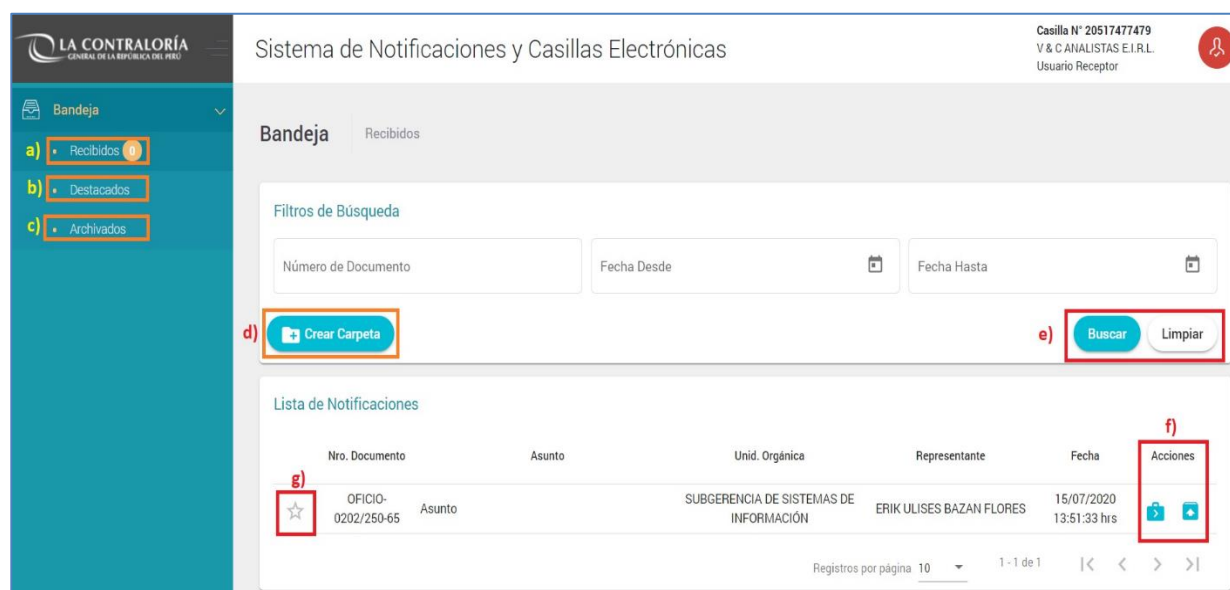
LA CONTRALORÍA
GENERAL DE LA REPÚBLICA DEL PERÚ

Sistema de Notificaciones y Casillas Electrónicas

Casilla N° 20517477479
V & C ANALISTAS E.I.R.L.
Usuario Receptor

Bandeja
a) Recibidos 0
b) Destacados
c) Archivados

Bandeja Recibidos

Filtros de Búsqueda

Número de Documento
Fecha Desde
Fecha Hasta

d) Crear Carpeta

e) Buscar Limpiar

Lista de Notificaciones

f)

| g) | Nro. Documento | Asunto | Unid. Orgánica | Representante | Fecha | Acciones |
|---|---|---|---|---|---|---|
| ☆ | OFICIO-0202/250-65 | Asunto | SUBGERENCIA DE SISTEMAS DE INFORMACIÓN | ERIK ULISES BAZAN FLORES | 15/07/2020 13:51:33 hrs | |

Registros por página 10 1 - 1 de 1